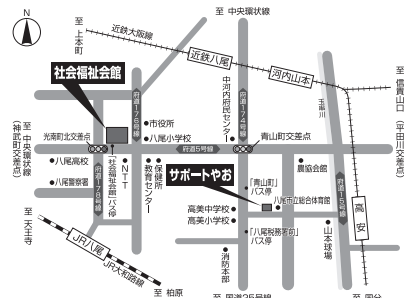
N

至 中央環状線

至 上本町

近鉄大阪線

近鉄八尾

河内山本

社会福祉会館

府道174号線

中河内府道174号線センター

至 信貴山口（至 恩智川交差点）

市役所

八尾小学校

玉串川

光南町北交差点

至 中央環状線（神武町交差点）

八尾高校

八尾警察署

府道5号線

NTT

「社会福祉会館」バス停

保健所

教育センター

青山町交差点

府道5号線

農協会館

サポートやお

「青山町」バス停

八尾市立総合体育館

府道15号線

高美中学校

高美小学校

「八尾税務署前」バス停

高安

山本球場

消防本部

至 天王寺

JR八尾

JR大和路線

至 柏原

至 国道25号線

至 国分